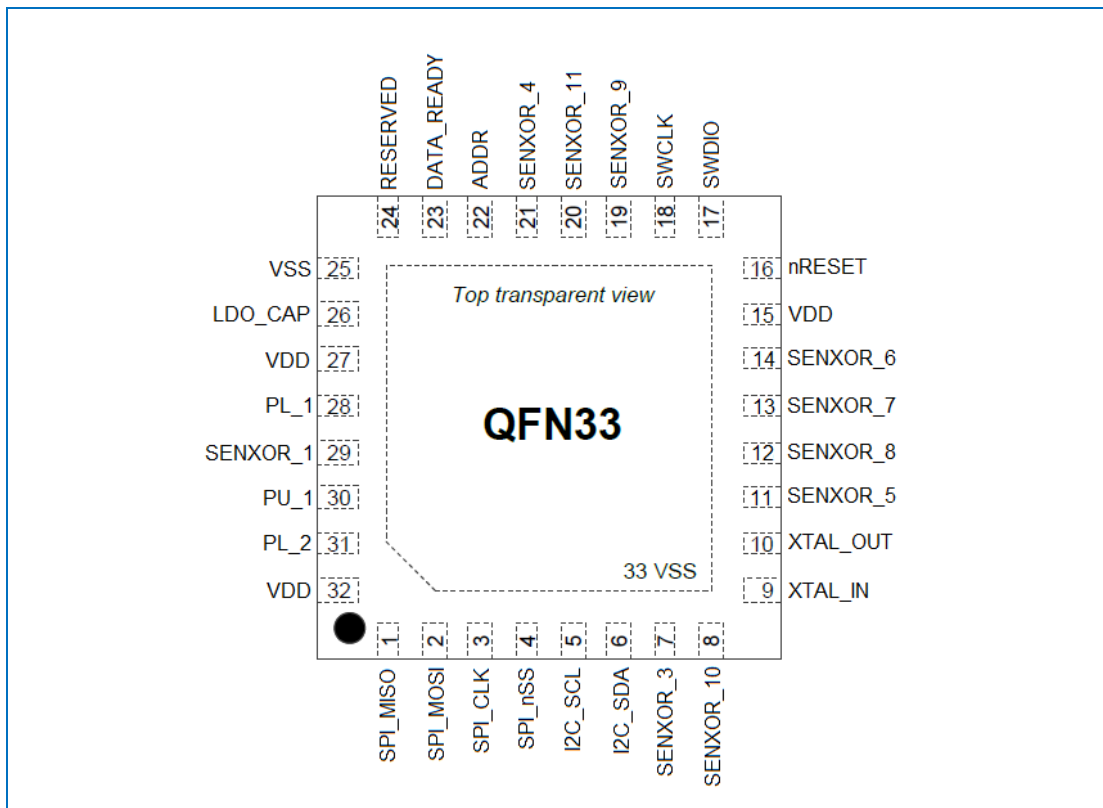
RESERVED
DATA_READY
ADDR
SENXOR_4
SENXOR_11
SENXOR_9
SWCLK
SWDIO
24
23
22
21
20
19
18
17

VSS 25
LDO_CAP 26
VDD 27
PL_1 28
SENXOR_1 29
PU_1 30
PL_2 31
VDD 32

Top transparent view

QFN33

33 VSS

16 nRESET
15 VDD
14 SENXOR_6
13 SENXOR_7
12 SENXOR_8
11 SENXOR_5
10 XTAL_OUT
9 XTAL_IN

1
2
3
4
5
6
7
8
SPI_MISO
SPI_MOSI
SPI_CLK
SPI_nSS
I2C_SCL
I2C_SDA
SENXOR_3
SENXOR_10